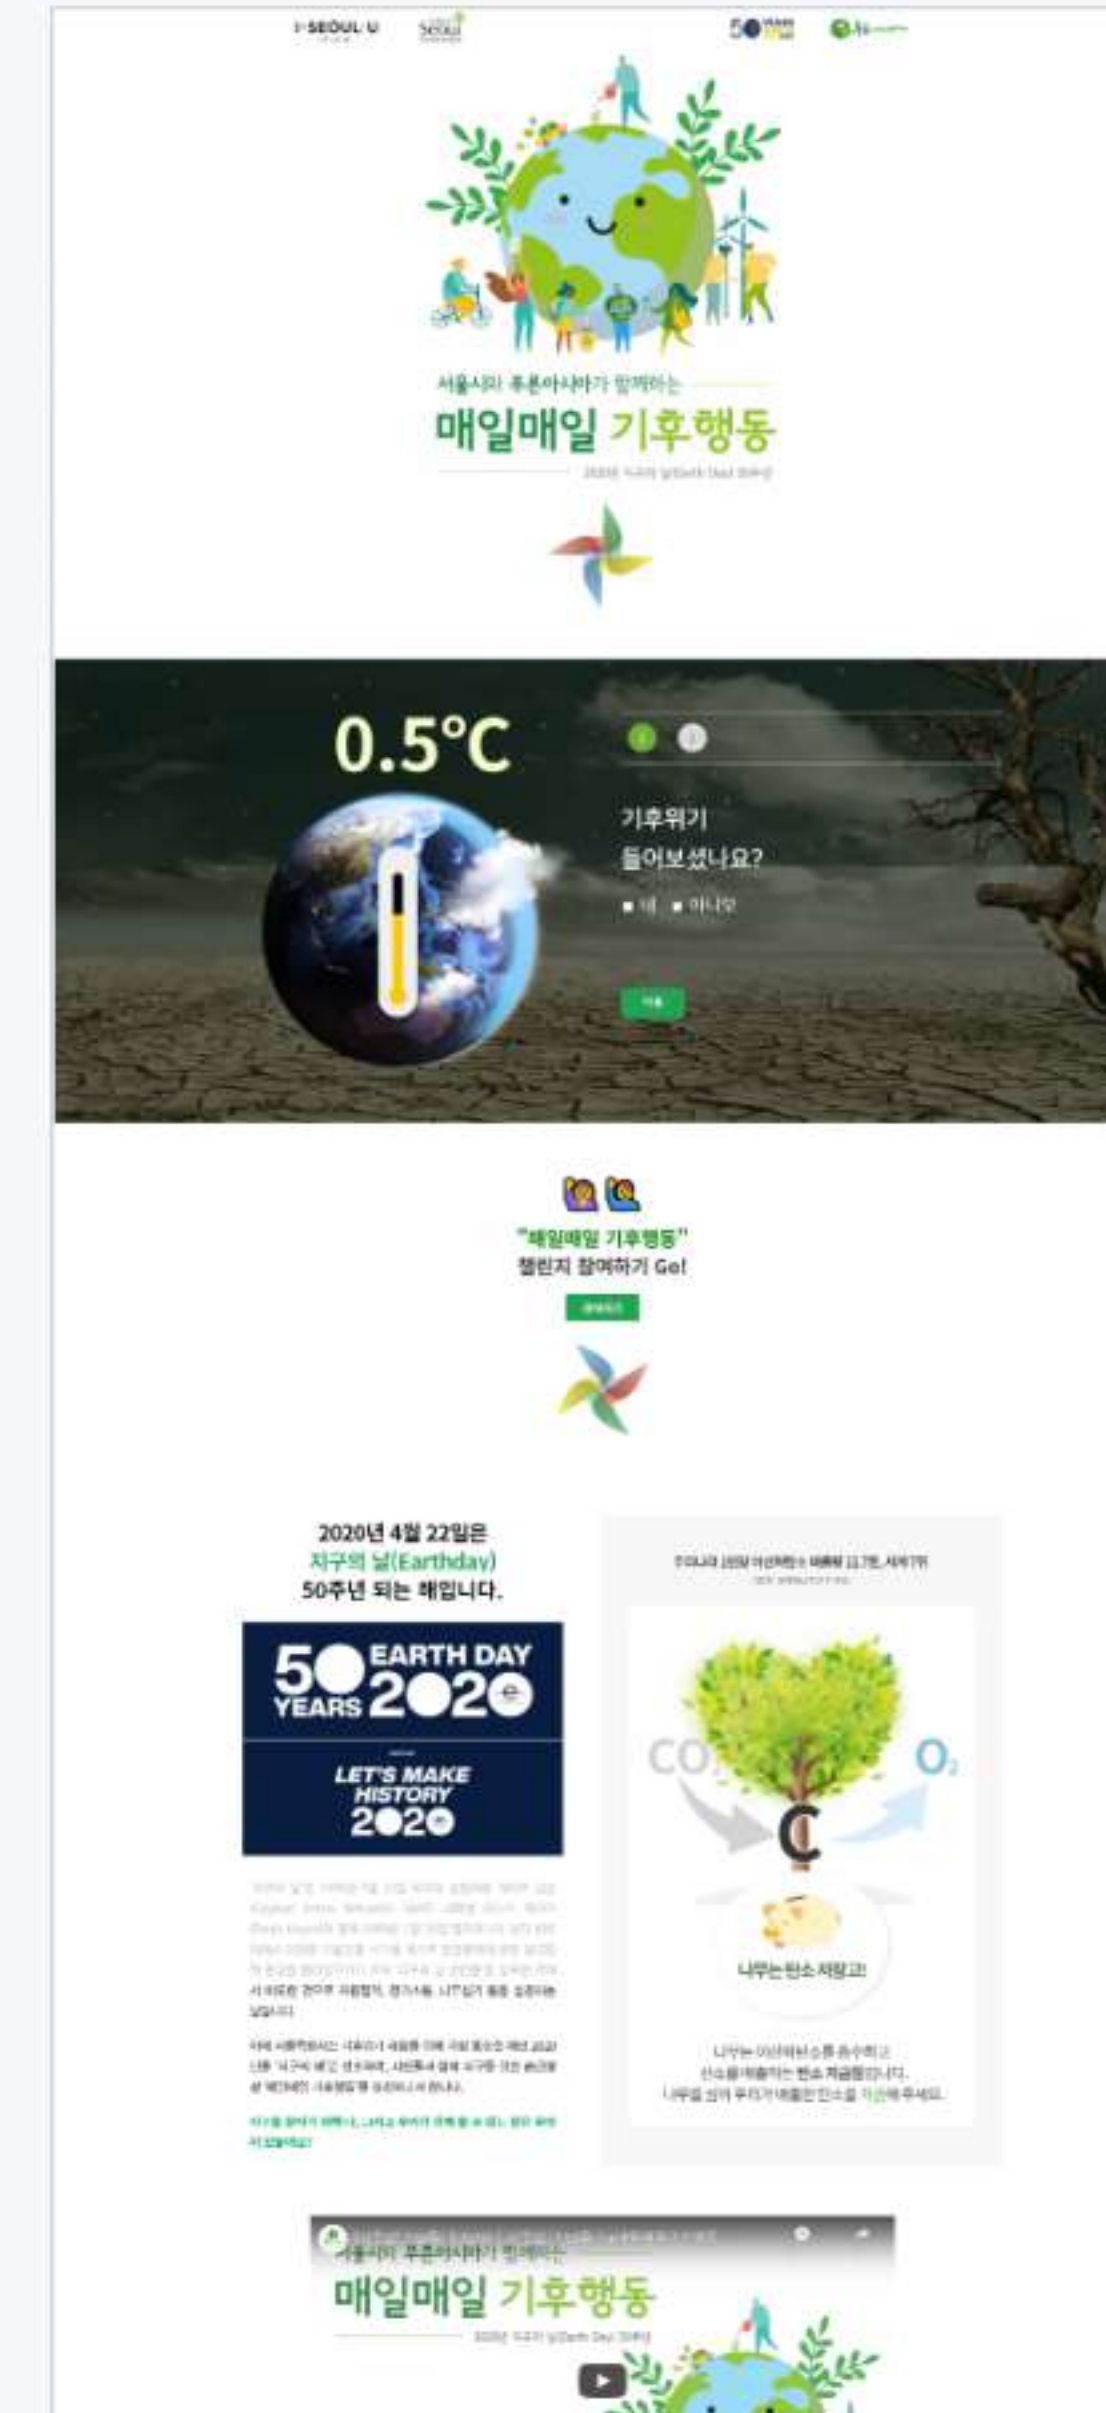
I·SEOUL·U Seoul 50 YEARS

서울시와 푸른아시아가 함께하는
매일매일 기후행동
2020년 지구의 날(Earth Day) 50주년

0.5°C

기후위기
들어보셨나요?
■ 네 ■ 아니오

다음

"매일매일 기후행동"
챌린지 참여하기 Go!

참여하기

2020년 4월 22일은
지구의 날(Earthday)
50주년 되는 해입니다.

50 YEARS EARTH DAY 2020
LET'S MAKE HISTORY 2020

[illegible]

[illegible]

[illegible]

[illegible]

$CO_2$ C $O_2$

나무는 탄소 저장고!

나무는 이산화탄소를 흡수하고
산소를 배출하는 탄소 저금통입니다.
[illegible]

서울시와 푸른아시아가 함께하는
매일매일 기후행동
2020년 지구의 날(Earth Day) 50주년